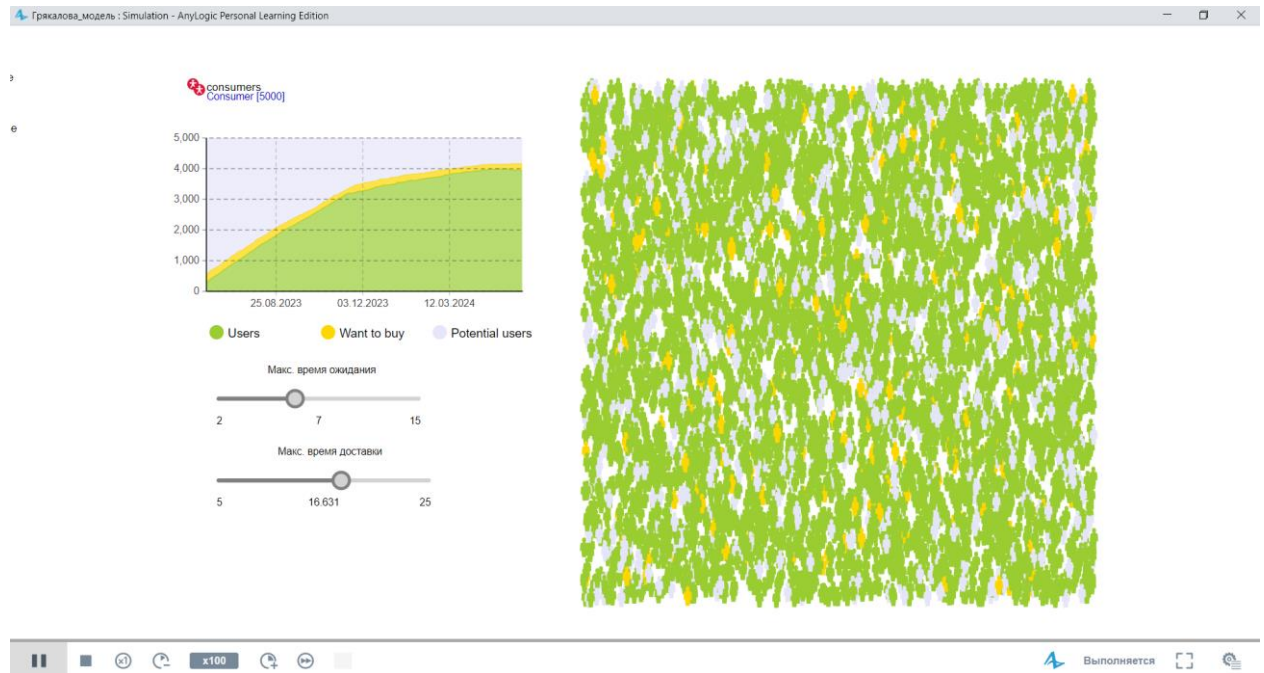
Грякалова_модель : Simulation - AnyLogic Personal Learning Edition

consumers
Consumer [5000]

5,000
4,000
3,000
2,000
1,000
0
25.08.2023
03.12.2023
12.03.2024

Users
Want to buy
Potential users

Макс. время ожидания
2
7
15

Макс. время доставки
5
16.631
25

x1
x100

Выполняется